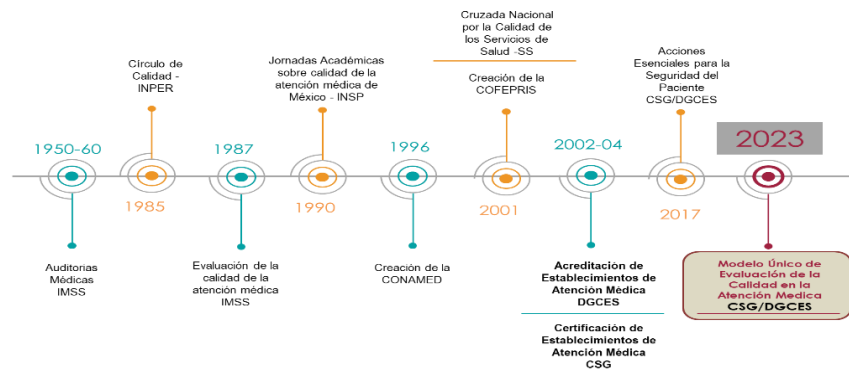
Cruzada Nacional por la Calidad de los Servicios de Salud -SS

Creación de la COFEPRIS

Círculo de Calidad - INPER

Jornadas Académicas sobre calidad de la atención médica de México - INSP

Acciones Esenciales para la Seguridad del Paciente CSG/DGCES

1950-60

1985

1987

1990

1996

2001

2002-04

2017

2023

Auditorias Médicas IMSS

Evaluación de la calidad de la atención médica IMSS

Creación de la CONAMED

Acreditación de Establecimientos de Atención Médica DGCES

Certificación de Establecimientos de Atención Médica CSG

Modelo Único de Evaluación de la Calidad en la Atención Medica CSG/DGCES